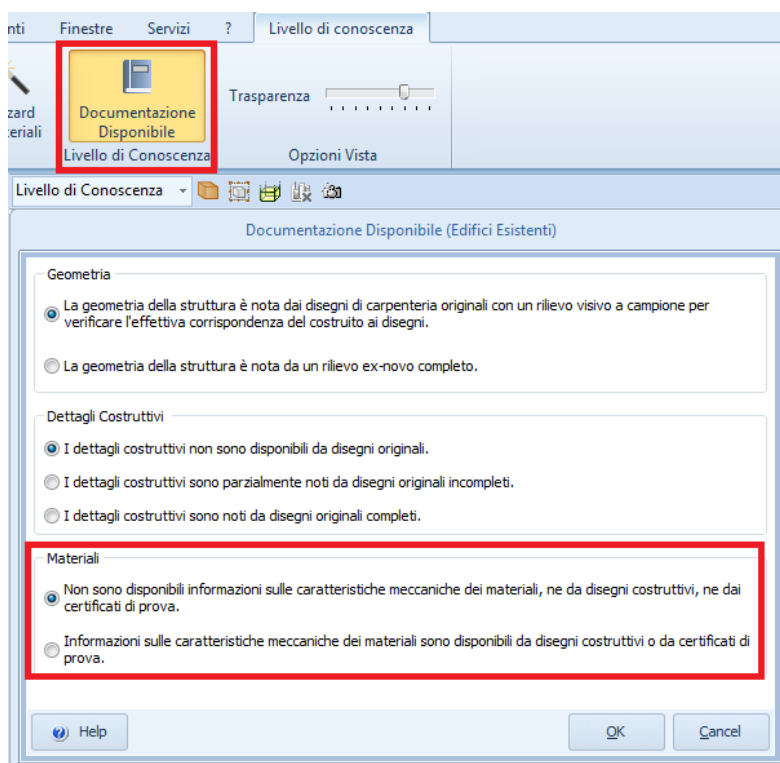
nti Finestre Servizi ? Livello di conoscenza

zard eriali

Documentazione Disponibile

Livello di Conoscenza

Trasparenza

Opzioni Vista

Livello di Conoscenza

Documentazione Disponibile (Edifici Esistenti)

Geometria

La geometria della struttura è nota dai disegni di carpenteria originali con un rilievo visivo a campione per verificare l'effettiva corrispondenza del costruito ai disegni.

La geometria della struttura è nota da un rilievo ex-novo completo.

Dettagli Costruttivi

I dettagli costruttivi non sono disponibili da disegni originali.

I dettagli costruttivi sono parzialmente noti da disegni originali incompleti.

I dettagli costruttivi sono noti da disegni originali completi.

Materiali

Non sono disponibili informazioni sulle caratteristiche meccaniche dei materiali, ne da disegni costruttivi, ne dai certificati di prova.

Informazioni sulle caratteristiche meccaniche dei materiali sono disponibili da disegni costruttivi o da certificati di prova.

Help

OK

Cancel